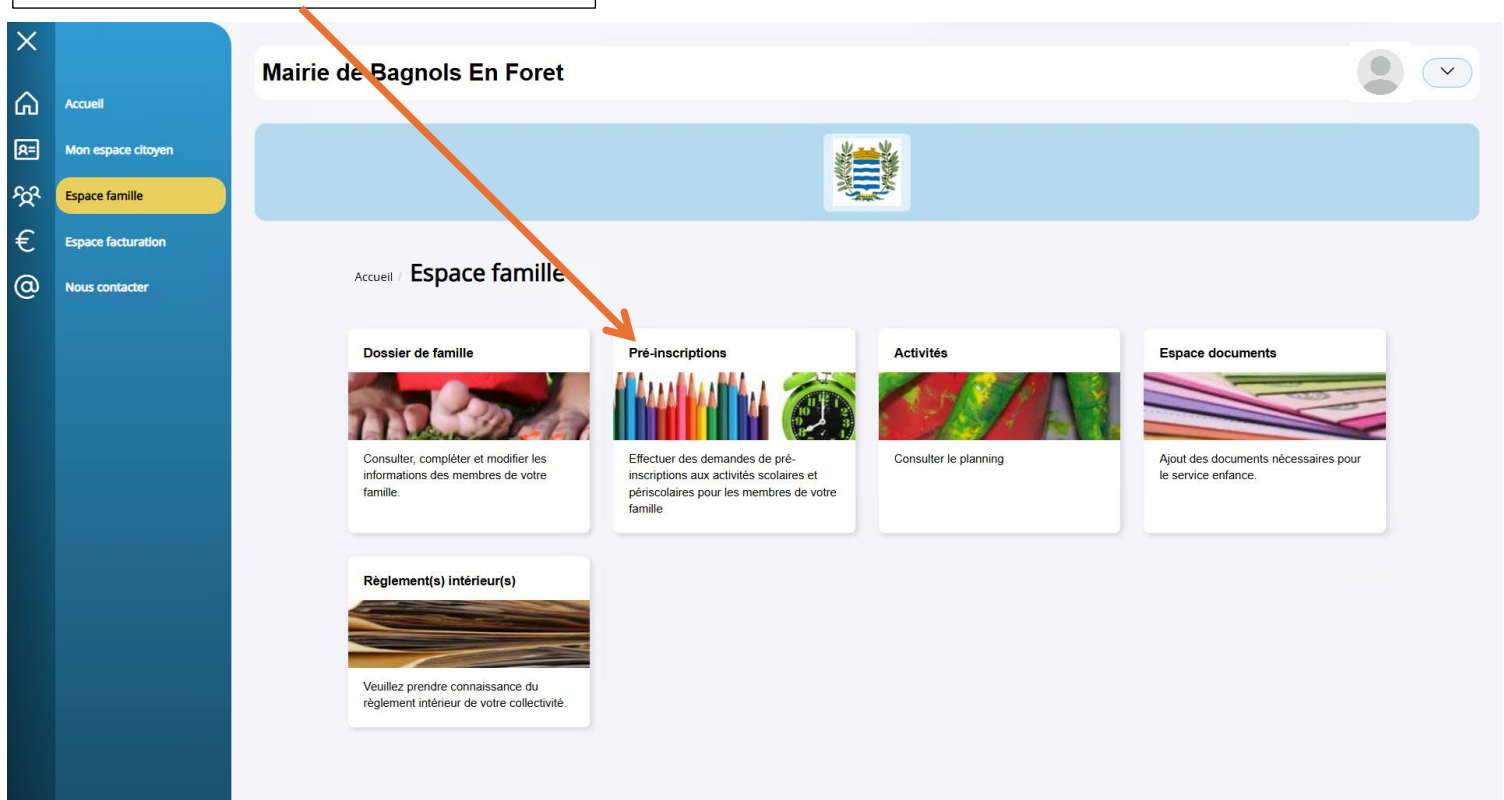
Accueil
Mon espace citoyen
Espace famille
Espace facturation
Nous contacter

Mairie de Bagnols En Foret

Accueil / Espace famille

Dossier de famille
Consulter, compléter et modifier les informations des membres de votre famille.

Pré-inscriptions
Effectuer des demandes de pré-inscriptions aux activités scolaires et périscolaires pour les membres de votre famille

Activités
Consulter le planning

Espace documents
Ajout des documents nécessaires pour le service enfance.

Règlement(s) intérieur(s)
Veuillez prendre connaissance du règlement intérieur de votre collectivité.